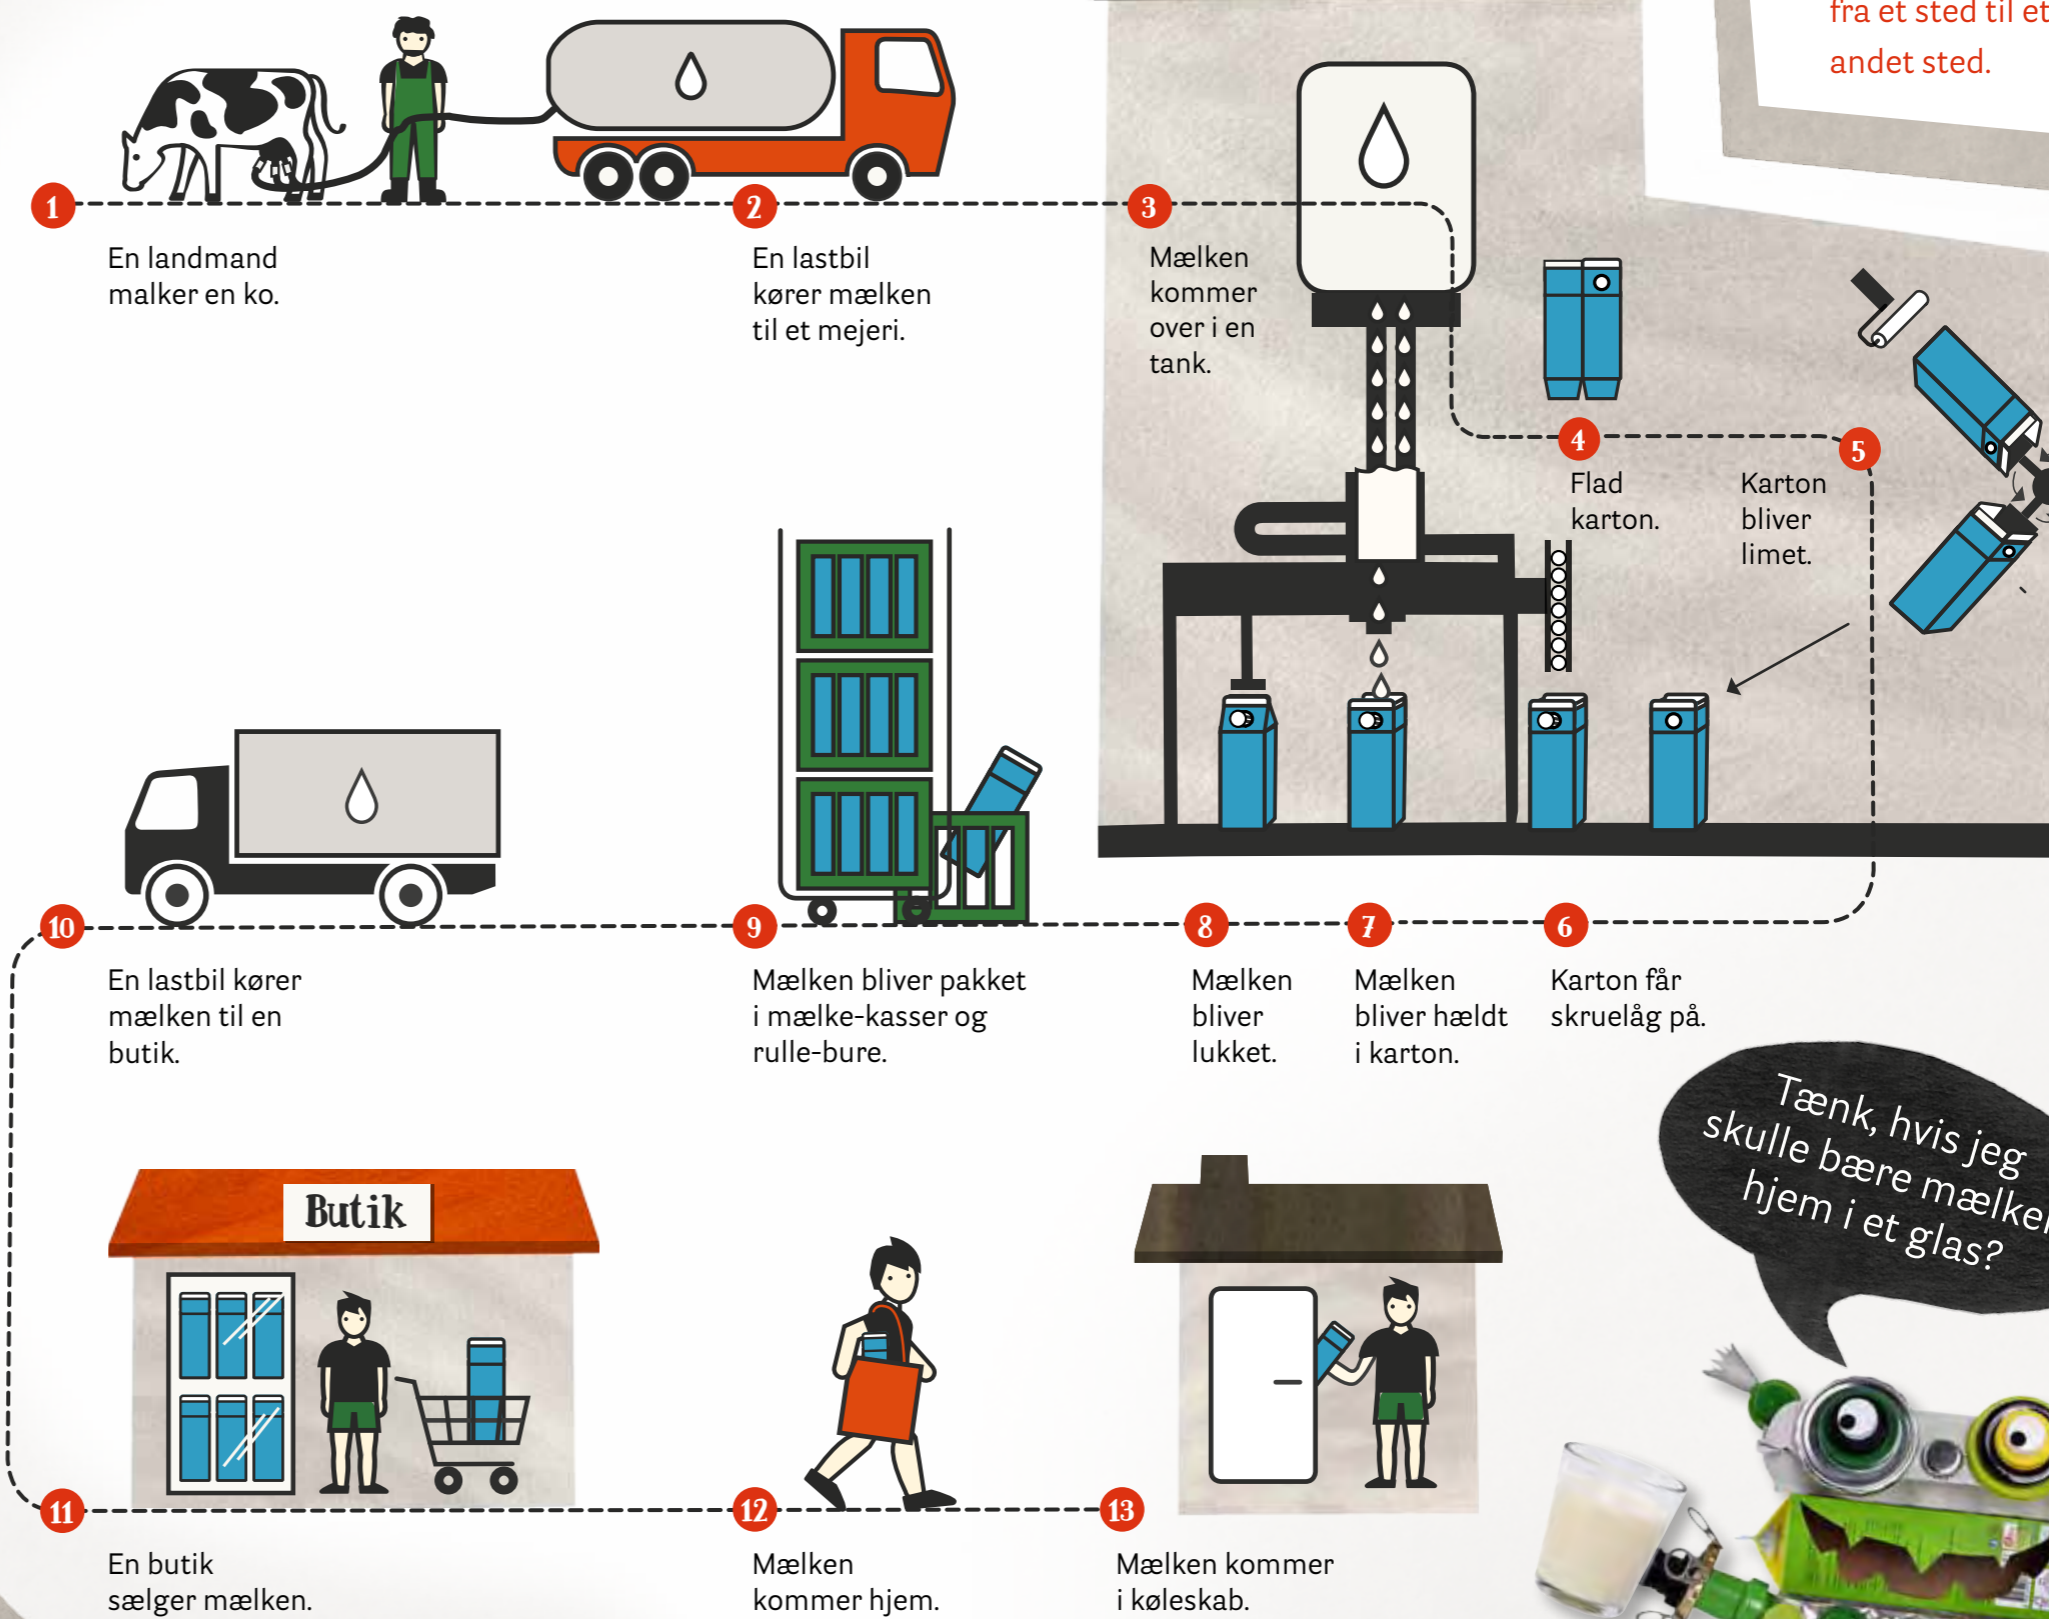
fra et sted til et andet sted.

1
En landmand malker en ko.

2
En lastbil kører mælken til et mejeri.

3
Mælken kommer over i en tank.

4
Flad karton.

5
Karton bliver limet.

6
Karton får skruelåg på.

7
Mælken bliver hældt i karton.

8
Mælken bliver lukket.

9
Mælken bliver pakket i mælke-kasser og rulle-bure.

10
En lastbil kører mælken til en butik.

Butik

11
En butik sælger mælken.

12
Mælken kommer hjem.

13
Mælken kommer i køleskab.

Tænk, hvis jeg skulle bære mælke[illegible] hjem i et glas?